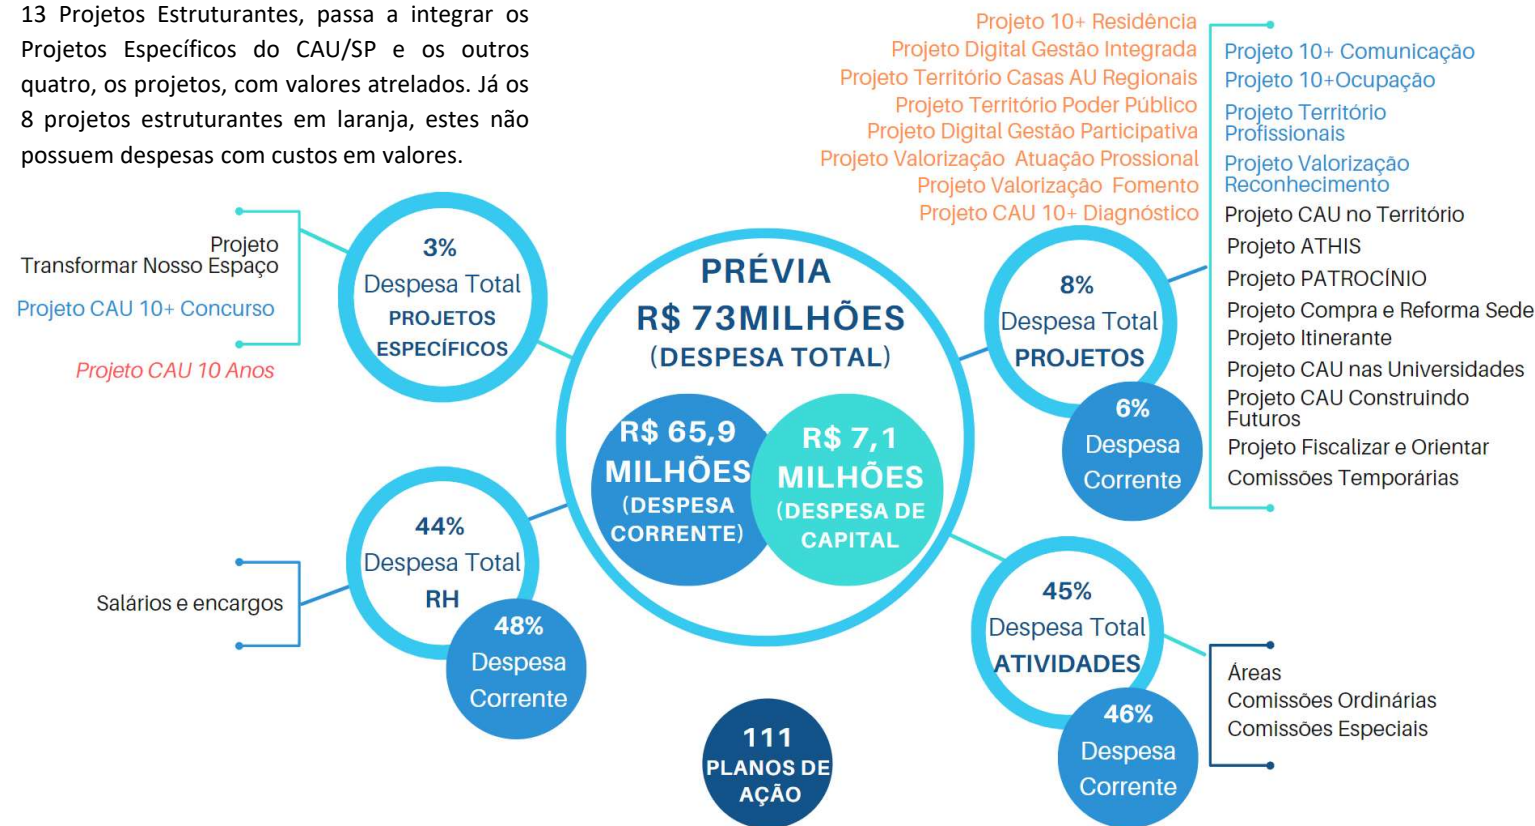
13 Projetos Estruturantes, passa a integrar os Projetos Específicos do CAU/SP e os outros quatro, os projetos, com valores atrelados. Já os 8 projetos estruturantes em laranja, estes não possuem despesas com custos em valores.

Projeto 10+ Residência
Projeto Digital Gestão Integrada
Projeto Território Casas AU Regionais
Projeto Território Poder Público
Projeto Digital Gestão Participativa
Projeto Valorização Atuação Prossional
Projeto Valorização Fomento
Projeto CAU 10+ Diagnóstico

Projeto 10+ Comunicação
Projeto 10+Ocupação
Projeto Território Profissionais
Projeto Valorização Reconhecimento
Projeto CAU no Território
Projeto ATHIS
Projeto PATROCÍNIO
Projeto Compra e Reforma Sede
Projeto Itinerante
Projeto CAU nas Universidades
Projeto CAU Construindo Futuros
Projeto Fiscalizar e Orientar
Comissões Temporárias

Projeto Transformar Nosso Espaço
Projeto CAU 10+ Concurso
Projeto CAU 10 Anos

3%
Despesa Total
PROJETOS ESPECÍFICOS

PRÉVIA
R$ 73MILHÕES
(DESPESA TOTAL)

R$ 65,9 MILHÕES (DESPESA CORRENTE)

R$ 7,1 MILHÕES (DESPESA DE CAPITAL)

8%
Despesa Total
PROJETOS

6%
Despesa Corrente

44%
Despesa Total
RH

48%
Despesa Corrente

Salários e encargos

45%
Despesa Total
ATIVIDADES

46%
Despesa Corrente

Áreas
Comissões Ordinárias
Comissões Especiais

111
PLANOS DE AÇÃO